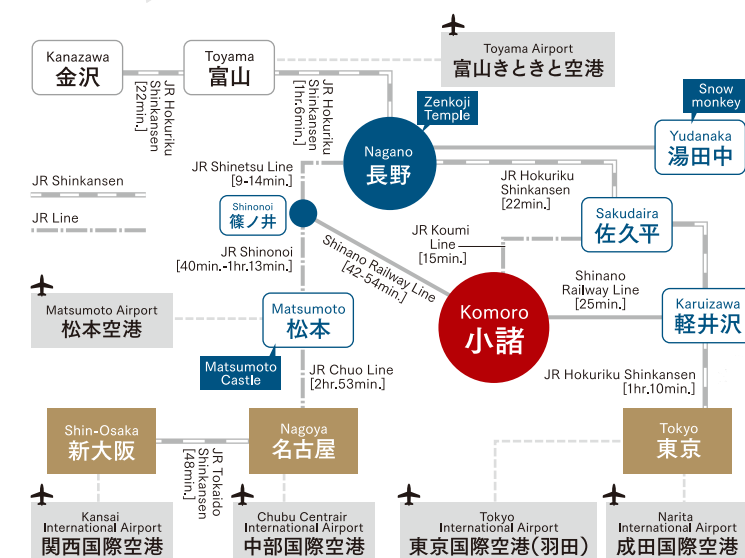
Kanazawa
金沢

JR Hokuriku Shinkansen [22min.]

Toyama
富山

JR Hokuriku Shinkansen [1hr.6min.]

Toyama Airport
富山きときと空港

Zenkoji Temple

Nagano
長野

Snow monkey

Yudanaka
湯田中

JR Shinkansen

JR Line

JR Shinetsu Line [9-14min.]

JR Hokuriku Shinkansen [22min.]

Shinonoi
篠ノ井

JR Koumi Line [15min.]

Sakudaira
佐久平

JR Shinonoi [40min.-1hr.13min.]

Shinano Railway Line [42-54min.]

Shinano Railway Line [25min.]

Matsumoto Airport
松本空港

Matsumoto
松本

Komoro
小諸

Karuizawa
軽井沢

Matsumoto Castle

JR Chuo Line [2hr.53min.]

JR Hokuriku Shinkansen [1hr.10min.]

Shin-Osaka
新大阪

JR Tokaido Shinkansen [48min.]

Nagoya
名古屋

Tokyo
東京

Kansai International Airport
関西国際空港

Chubu Centrair International Airport
中部国際空港

Tokyo International Airport
東京国際空港（羽田）

Narita International Airport
成田国際空港